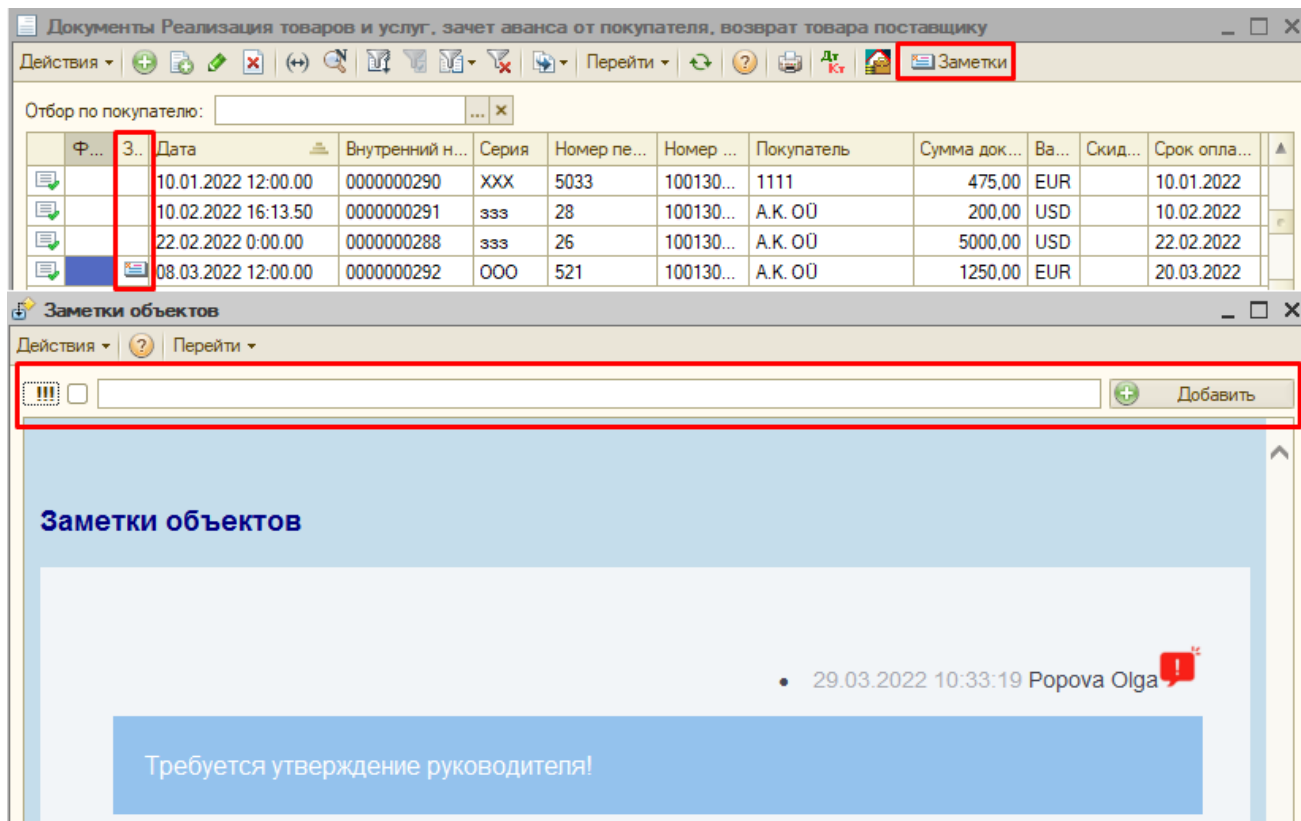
Документы Реализация товаров и услуг, зачет аванса от покупателя, возврат товара поставщику

Действия ▾ Перейти ▾ Заметки

Отбор по покупателю: ... ×

| | Ф... | З.. | Дата | Внутренний н... | Серия | Номер пе... | Номер ... | Покупатель | Сумма док... | Ва... | Скид... | Срок опла... |
|---|---|---|---|---|---|---|---|---|---|---|---|---|
| | | | 10.01.2022 12:00.00 | 0000000290 | XXX | 5033 | 100130... | 1111 | 475,00 | EUR | | 10.01.2022 |
| | | | 10.02.2022 16:13.50 | 0000000291 | ззз | 28 | 100130... | A.K. OÜ | 200,00 | USD | | 10.02.2022 |
| | | | 22.02.2022 0:00.00 | 0000000288 | ззз | 26 | 100130... | A.K. OÜ | 5000,00 | USD | | 22.02.2022 |
| | | | 08.03.2022 12:00.00 | 0000000292 | OOO | 521 | 100130... | A.K. OÜ | 1250,00 | EUR | | 20.03.2022 |

Заметки объектов

Действия ▾ Перейти ▾

!!! Добавить

Заметки объектов

• 29.03.2022 10:33:19 Popova Olga

Требуется утверждение руководителя!